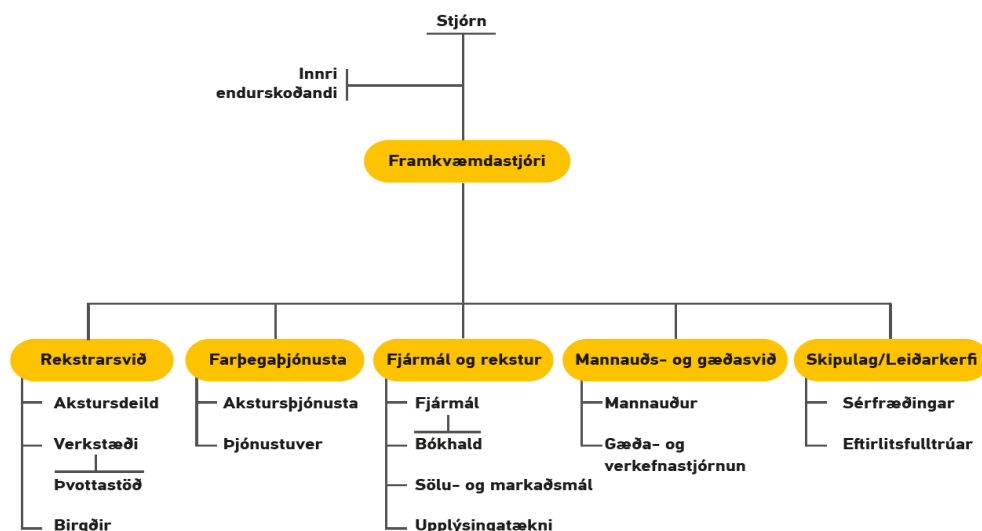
Stjórn

Innri endurskoðandi

Framkvæmdastjóri

Rekstrarsvið

Akstursdeild

Verkstæði

Þvottastöð

Birgðir

Farþegaþjónusta

Akstursþjónusta

Þjónustuver

Fjármál og rekstur

Fjármál

Bókhald

Sölu- og markaðsmál

Upplýsingatækni

Mannauðs- og gæðasvið

Mannauður

Gæða- og verkefnastjórnun

Skipulag/Leiðarkerfi

Sérfræðingar

Eftirlitsfulltrúar